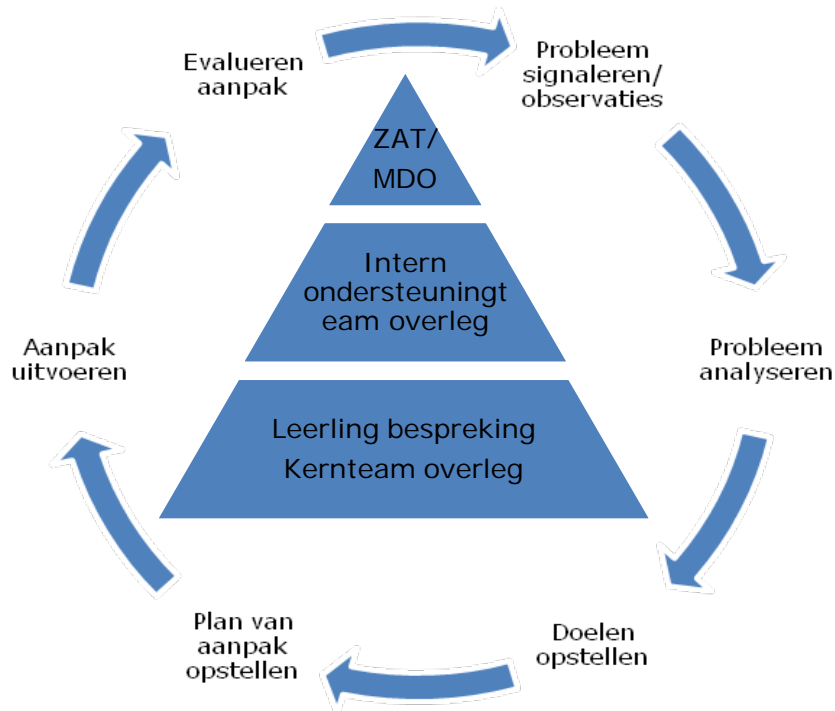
Evalueren aanpak

Probleem signaleren/ observaties

ZAT/ MDO

Intern ondersteuningt eam overleg

Leerling bespreking Kernteam overleg

Aanpak uitvoeren

Probleem analyseren

Plan van aanpak opstellen

Doelen opstellen